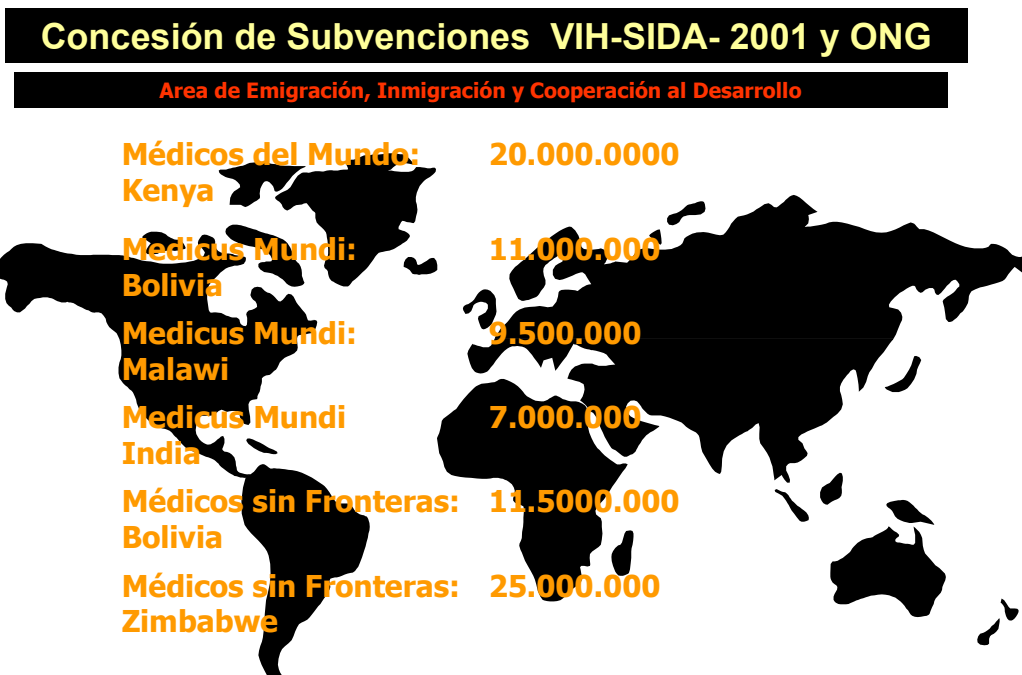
Concesión de Subvenciones VIH-SIDA- 2001 y ONG

Area de Emigración, Inmigración y Cooperación al Desarrollo

| | |
|---|---|
| Médicos del Mundo: Kenya | 20.000.0000 |
| Medicus Mundi: Bolivia | 11.000.000 |
| Medicus Mundi: Malawi | 9.500.000 |
| Medicus Mundi India | 7.000.000 |
| Médicos sin Fronteras: Bolivia | 11.5000.000 |
| Médicos sin Fronteras: Zimbabwe | 25.000.000 |